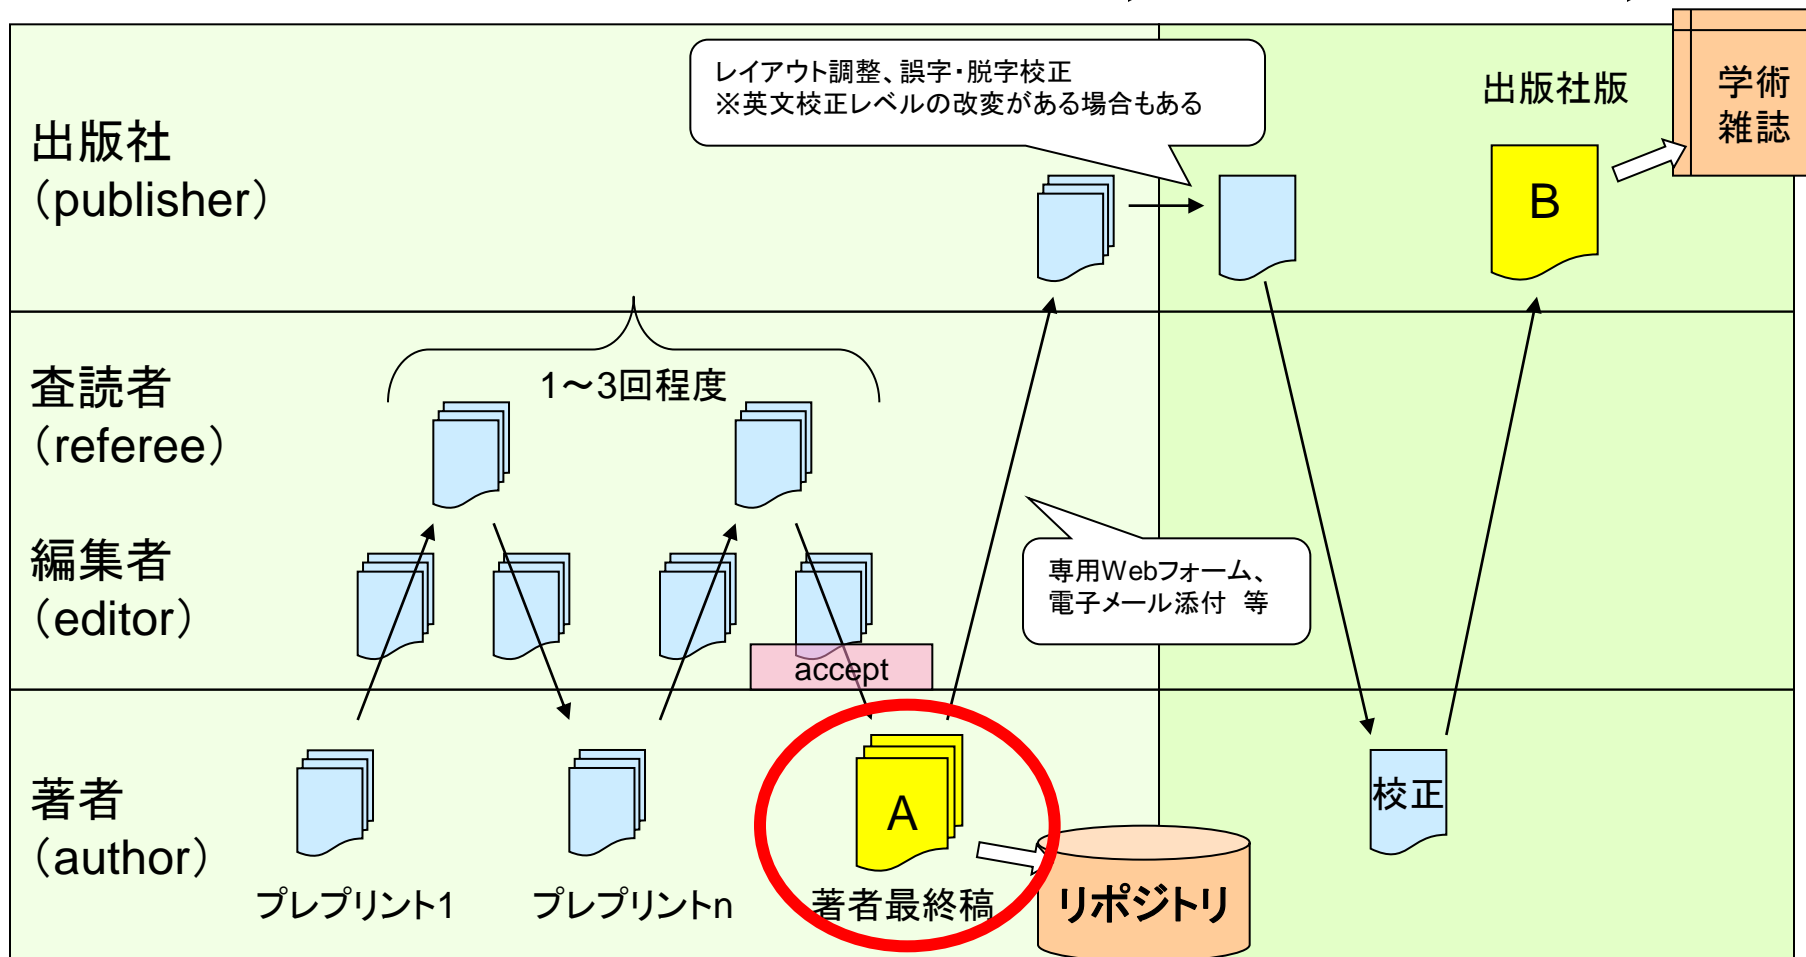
出版社
(publisher)

レイアウト調整、誤字・脱字校正
※英文校正レベルの改変がある場合もある

出版社版

学術
雑誌

B

査読者
(referee)

1～3回程度

編集者
(editor)

専用Webフォーム、
電子メール添付 等

accept

著者
(author)

A

校正

プレプリント1

プレプリントn

著者最終稿

リポジトリ